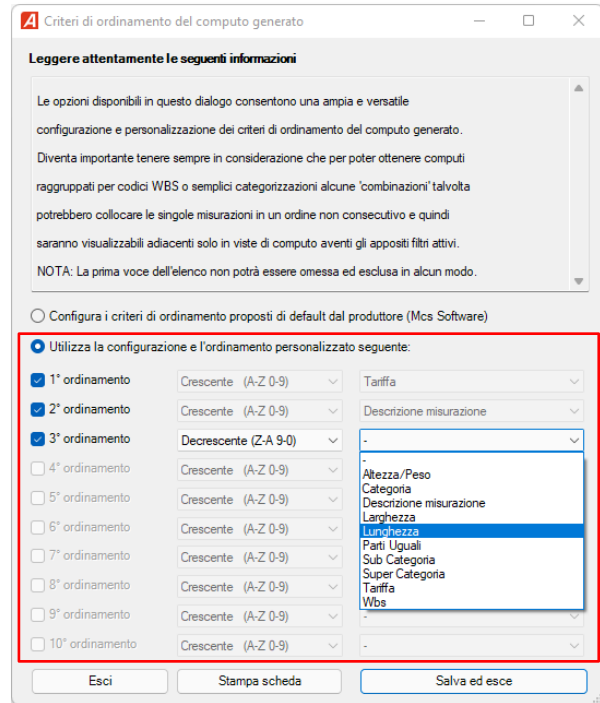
Criteri di ordinamento del computo generato

Leggere attentamente le seguenti informazioni

Le opzioni disponibili in questo dialogo consentono una ampia e versatile configurazione e personalizzazione dei criteri di ordinamento del computo generato. Diventa importante tenere sempre in considerazione che per poter ottenere computi raggruppati per codici WBS o semplici categorizzazioni alcune 'combinazioni' talvolta potrebbero collocare le singole misurazioni in un ordine non consecutivo e quindi saranno visualizzabili adiacenti solo in viste di computo aventi gli appositi filtri attivi.
NOTA: La prima voce dell'elenco non potrà essere omessa ed esclusa in alcun modo.

Configura i criteri di ordinamento proposti di default dal produttore (Mcs Software)

Utilizza la configurazione e l'ordinamento personalizzato seguente:

1° ordinamento | Crescente (A-Z 0-9) | Tariffa
2° ordinamento | Crescente (A-Z 0-9) | Descrizione misurazione
3° ordinamento | Decrescente (Z-A 9-0) | -
4° ordinamento | Crescente (A-Z 0-9)
5° ordinamento | Crescente (A-Z 0-9)
6° ordinamento | Crescente (A-Z 0-9)
7° ordinamento | Crescente (A-Z 0-9)
8° ordinamento | Crescente (A-Z 0-9)
9° ordinamento | Crescente (A-Z 0-9) | -
10° ordinamento | Crescente (A-Z 0-9) | -

-
Altezza/Peso
Categoria
Descrizione misurazione
Larghezza
Lunghezza
Parti Uguali
Sub Categoria
Super Categoria
Tariffa
Wbs

Esci
Stampa scheda
Salva ed esce